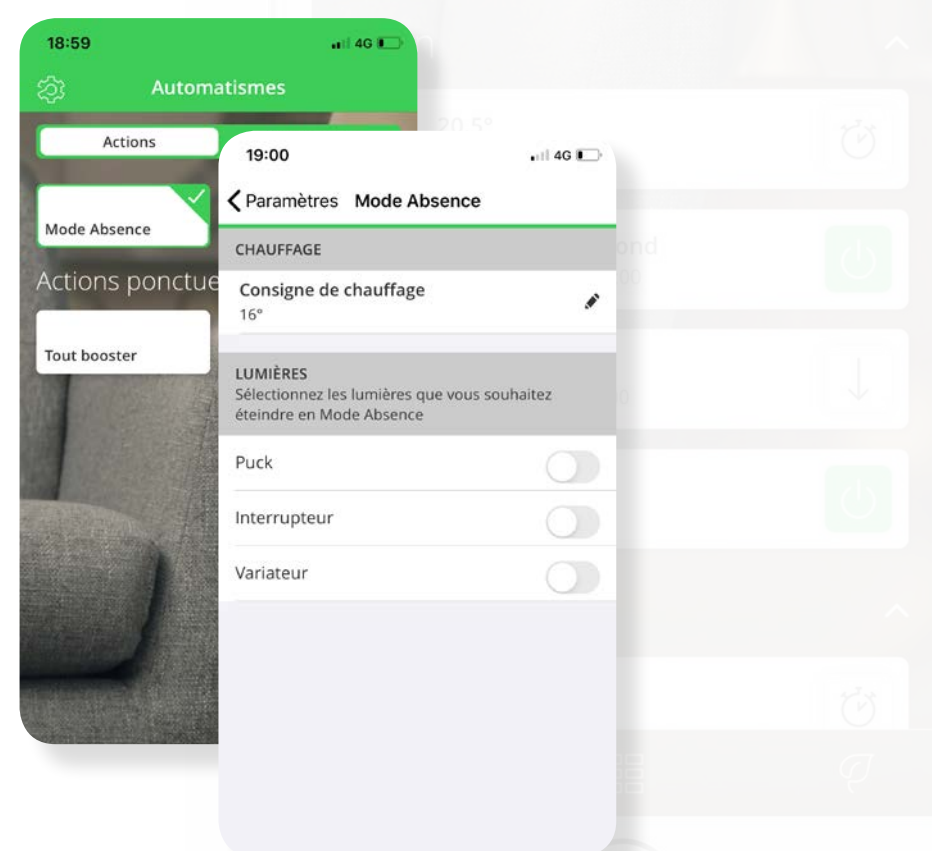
18:59
4G
Automatismes
Actions
Mode Absence
Actions ponctue
Tout booster

19:00
4G
Paramètres Mode Absence
CHAUFFAGE
Consigne de chauffage
16°
LUMIÈRES
Sélectionnez les lumières que vous souhaitez éteindre en Mode Absence
Puck
Interrupteur
Variateur

20.5°
ond
00
0